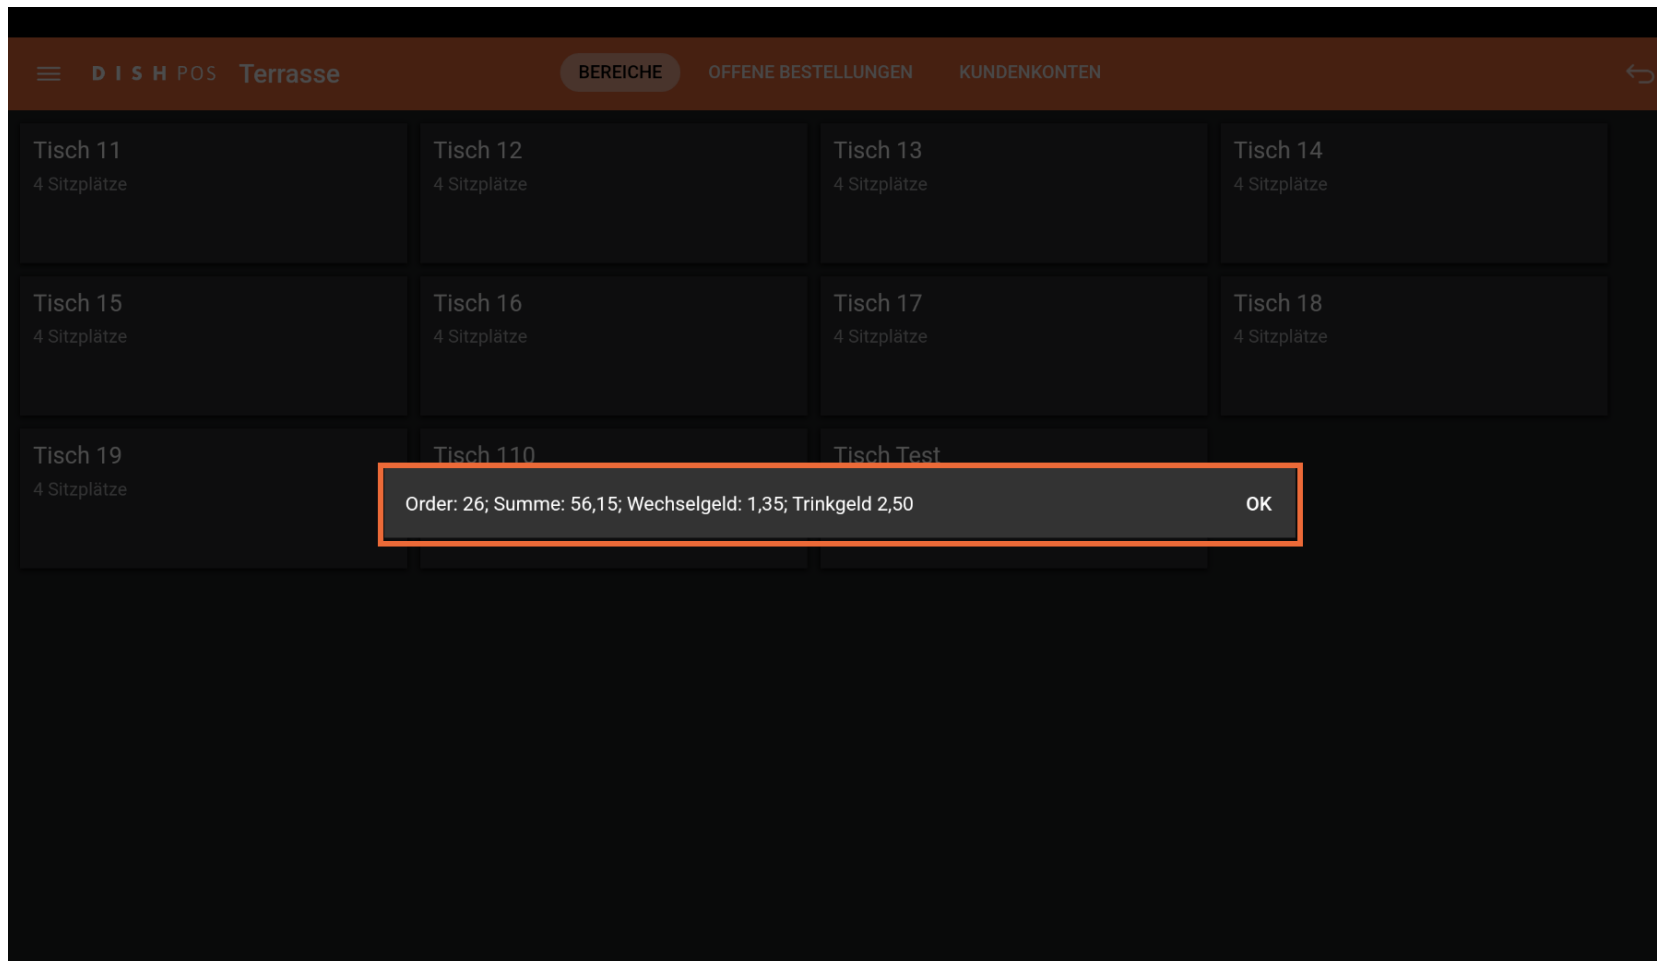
D I S H POS Terrasse

BEREICHE OFFENE BESTELLUNGEN KUNDENKONTEN

Tisch 11
4 Sitzplätze

Tisch 12
4 Sitzplätze

Tisch 13
4 Sitzplätze

Tisch 14
4 Sitzplätze

Tisch 15
4 Sitzplätze

Tisch 16
4 Sitzplätze

Tisch 17
4 Sitzplätze

Tisch 18
4 Sitzplätze

Tisch 19
4 Sitzplätze

Tisch 110

Tisch Test

Order: 26; Summe: 56,15; Wechselgeld: 1,35; Trinkgeld 2,50

OK